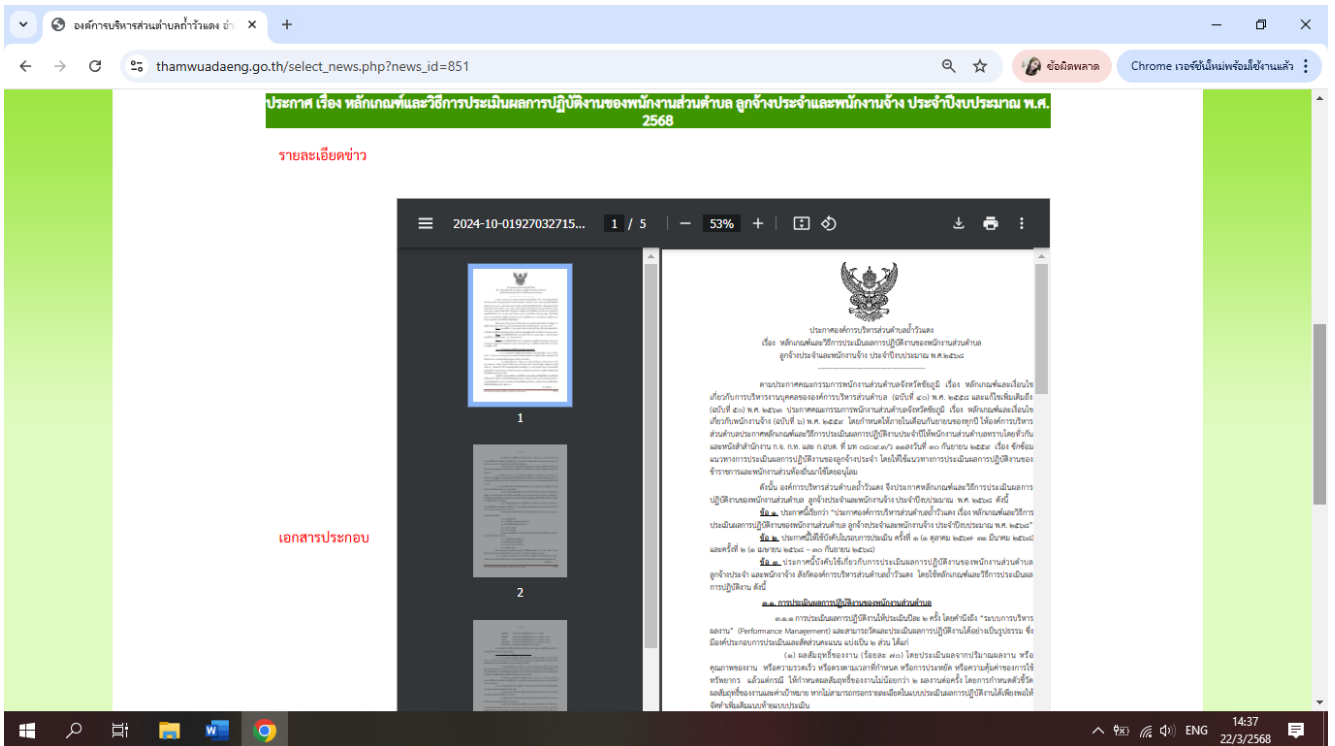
องค์การบริหารส่วนตำบลถ้ำวัวแดง อำ

thamwuadaeng.go.th/select_news.php?news_id=851

ข้อผิดพลาด

Chrome เวอร์ชันใหม่พร้อมใช้งานแล้ว

ประกาศ เรื่อง หลักเกณฑ์และวิธีการประเมินผลการปฏิบัติงานของพนักงานส่วนตำบล ลูกจ้างประจำและพนักงานจ้าง ประจำปีงบประมาณ พ.ศ. 2568

รายละเอียดข่าว

2024-10-01927032715... 1 / 5 53%

1

2

ประกาศองค์การบริหารส่วนตำบลถ้ำวัวแดง
เรื่อง หลักเกณฑ์และวิธีการประเมินผลการปฏิบัติงานของพนักงานส่วนตำบล
ลูกจ้างประจำและพนักงานจ้าง ประจำปีงบประมาณ พ.ศ.๒๕๖๘

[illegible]

ดังนั้น องค์การบริหารส่วนตำบลถ้ำวัวแดง จึงประกาศหลักเกณฑ์และวิธีการประเมินผลการปฏิบัติงานของพนักงานส่วนตำบล ลูกจ้างประจำและพนักงานจ้าง ประจำปีงบประมาณ พ.ศ. ๒๕๖๘ ดังนี้

ข้อ ๑. ประกาศนี้เรียกว่า "ประกาศองค์การบริหารส่วนตำบลถ้ำวัวแดง เรื่อง หลักเกณฑ์และวิธีการประเมินผลการปฏิบัติงานของพนักงานส่วนตำบล ลูกจ้างประจำและพนักงานจ้าง ประจำปีงบประมาณ พ.ศ. ๒๕๖๘"

ข้อ ๒. ประกาศนี้ให้ใช้บังคับในรอบการประเมิน ครั้งที่ ๑ (๑ ตุลาคม ๒๕๖๗ - ๓๑ มีนาคม ๒๕๖๘) และครั้งที่ ๒ (๑ เมษายน ๒๕๖๘ - ๓๐ กันยายน ๒๕๖๘)

ข้อ ๓. ประกาศนี้บังคับใช้เกี่ยวกับการประเมินผลการปฏิบัติงานของพนักงานส่วนตำบล ลูกจ้างประจำ และพนักงานจ้าง สังกัดองค์การบริหารส่วนตำบลถ้ำวัวแดง โดยใช้หลักเกณฑ์และวิธีการประเมินผลการปฏิบัติงาน ดังนี้

๓.๑ การประเมินผลการปฏิบัติงานของพนักงานส่วนตำบล

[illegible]

เอกสารประกอบ

ENG 14:37 22/3/2568